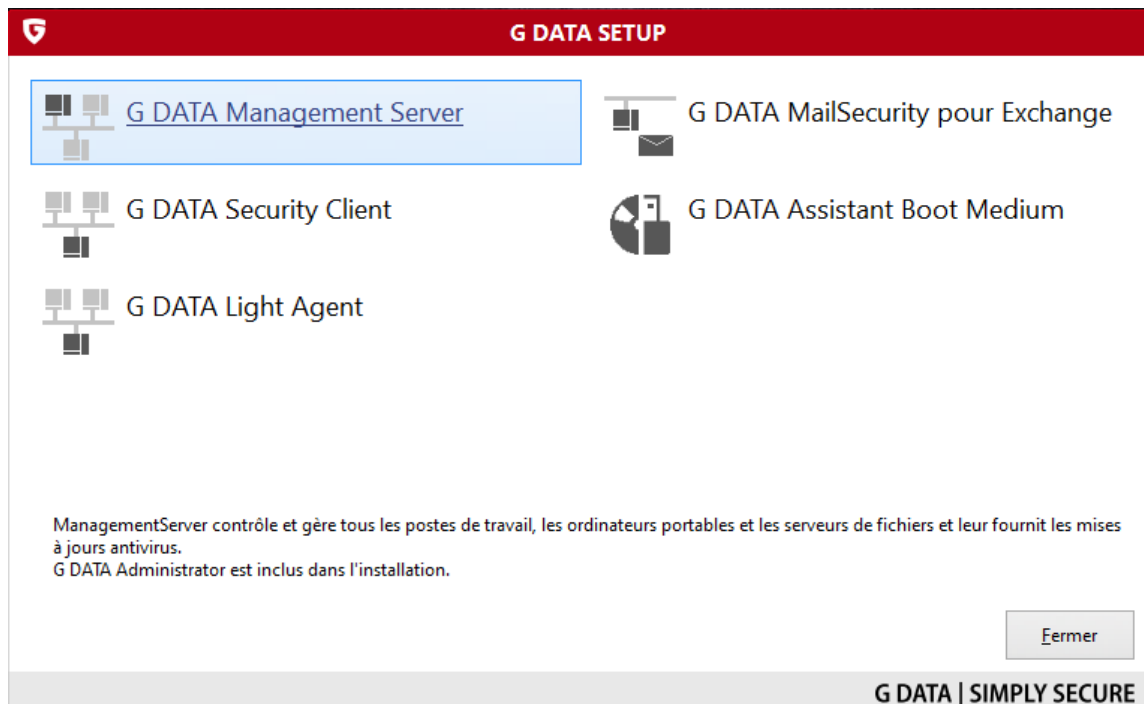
G DATA SETUP

G DATA Management Server

G DATA MailSecurity pour Exchange

G DATA Security Client

G DATA Assistant Boot Medium

G DATA Light Agent

ManagementServer contrôle et gère tous les postes de travail, les ordinateurs portables et les serveurs de fichiers et leur fournit les mises à jours antivirus.
G DATA Administrator est inclus dans l'installation.

Fermer

G DATA | SIMPLY SECURE